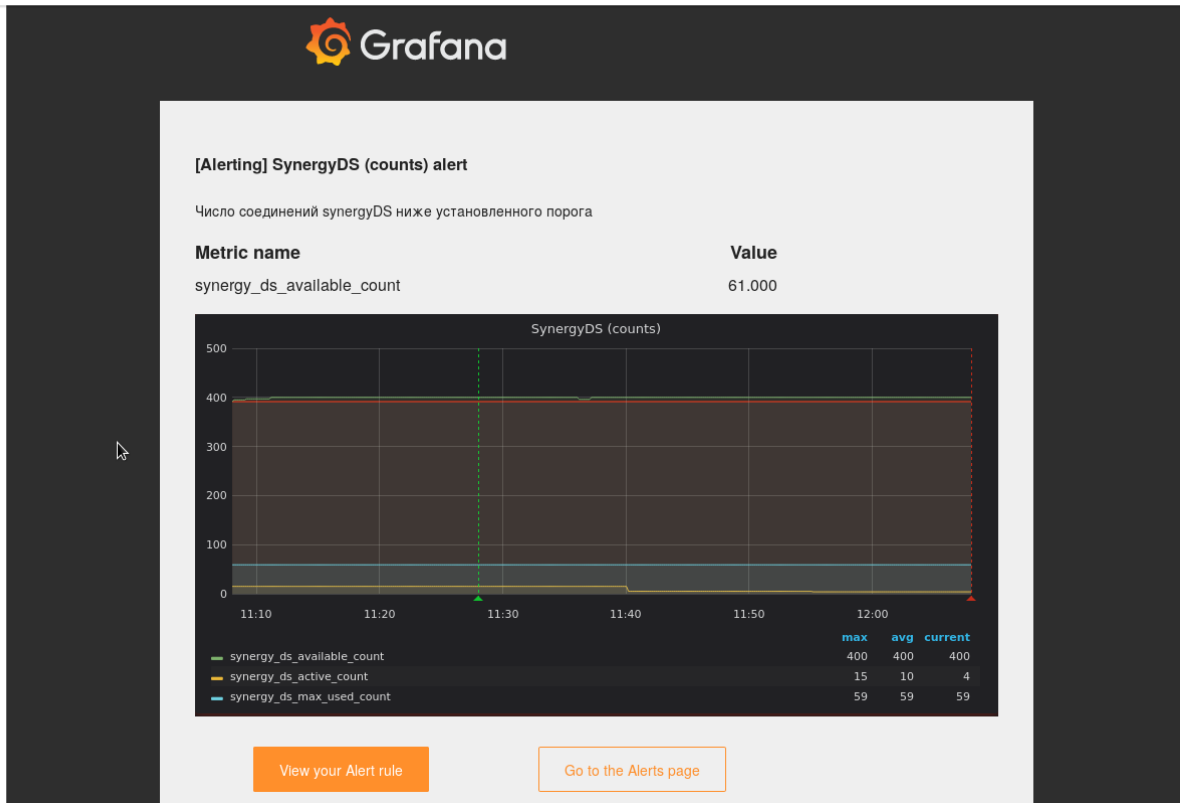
Grafana

[Alerting] SynergyDS (counts) alert

Число соединений synergyDS ниже установленного порога

| Metric name | Value |
|---|---|
| synergy_ds_available_count | 61.000 |

SynergyDS (counts)

500
400
300
200
100
0

11:10 11:20 11:30 11:40 11:50 12:00

| | max | avg | current |
|---|---|---|---|
| synergy_ds_available_count | 400 | 400 | 400 |
| synergy_ds_active_count | 15 | 10 | 4 |
| synergy_ds_max_used_count | 59 | 59 | 59 |

View your Alert rule

Go to the Alerts page